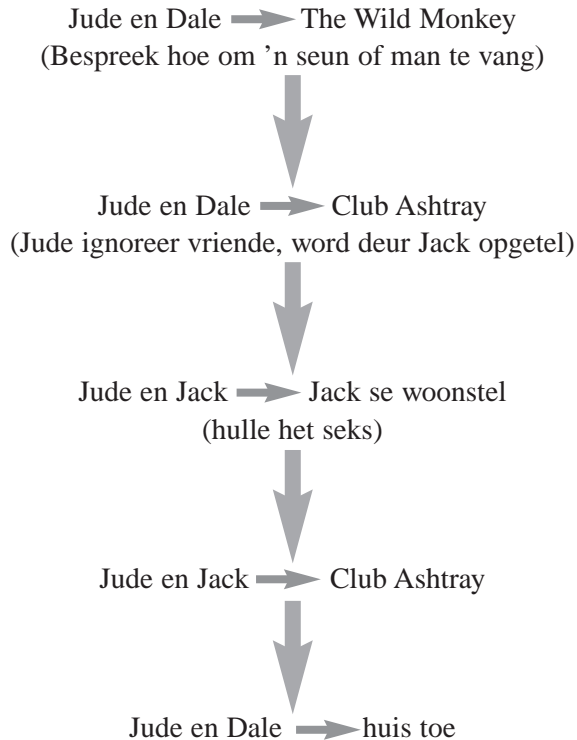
Jude en Dale → The Wild Monkey
(Bespreek hoe om 'n seun of man te vang)

Jude en Dale → Club Ashtray
(Jude ignoreer vriende, word deur Jack opgetel)

Jude en Jack → Jack se woonstel
(hulle het seks)

Jude en Jack → Club Ashtray

Jude en Dale → huis toe